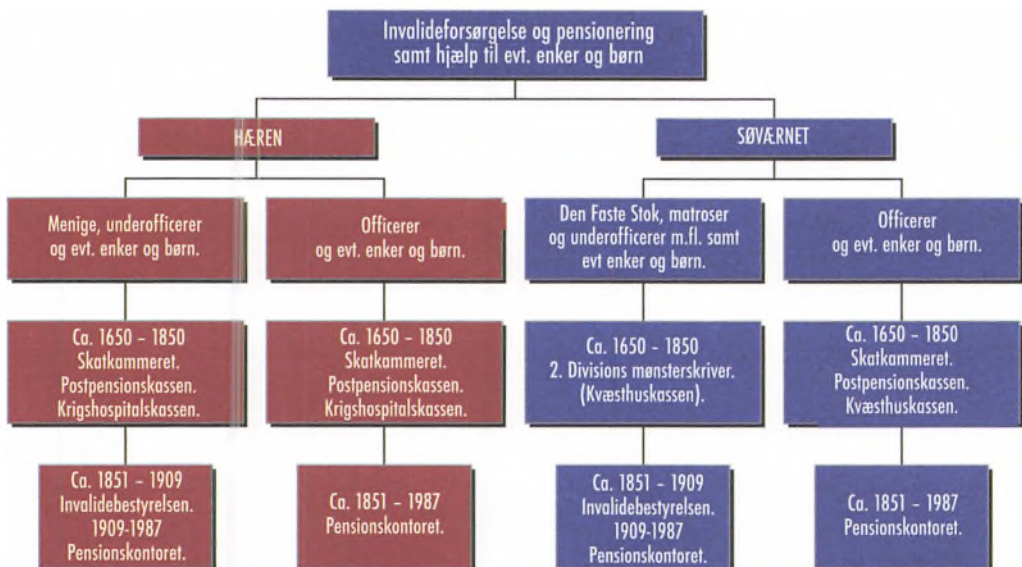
Invalideforsørgelse og pensionering samt hjælp til evt. enker og børn

HÆREN

SØVÆRNET

Menige, underofficerer og evt. enker og børn.

Officerer og evt. enker og børn.

Den Faste Stok, matroser og underofficerer m.fl. samt evt enker og børn.

Officerer og evt. enker og børn.

Ca. 1650 - 1850 Skatkammeret. Postpensionskassen. Krigshospitalskassen.

Ca. 1650 - 1850 Skatkammeret. Postpensionskassen. Krigshospitalskassen.

Ca. 1650 - 1850 2. Divisions mønsterskriver. (Kvæsthuskassen).

Ca. 1650 - 1850 Skatkammeret. Postpensionskassen. Kvæsthuskassen.

Ca. 1851 - 1909 Invalidebestyrelsen. 1909-1987 Pensionskontoret.

Ca. 1851 - 1987 Pensionskontoret.

Ca. 1851 - 1909 Invalidebestyrelsen. 1909-1987 Pensionskontoret.

Ca. 1851 - 1987 Pensionskontoret.